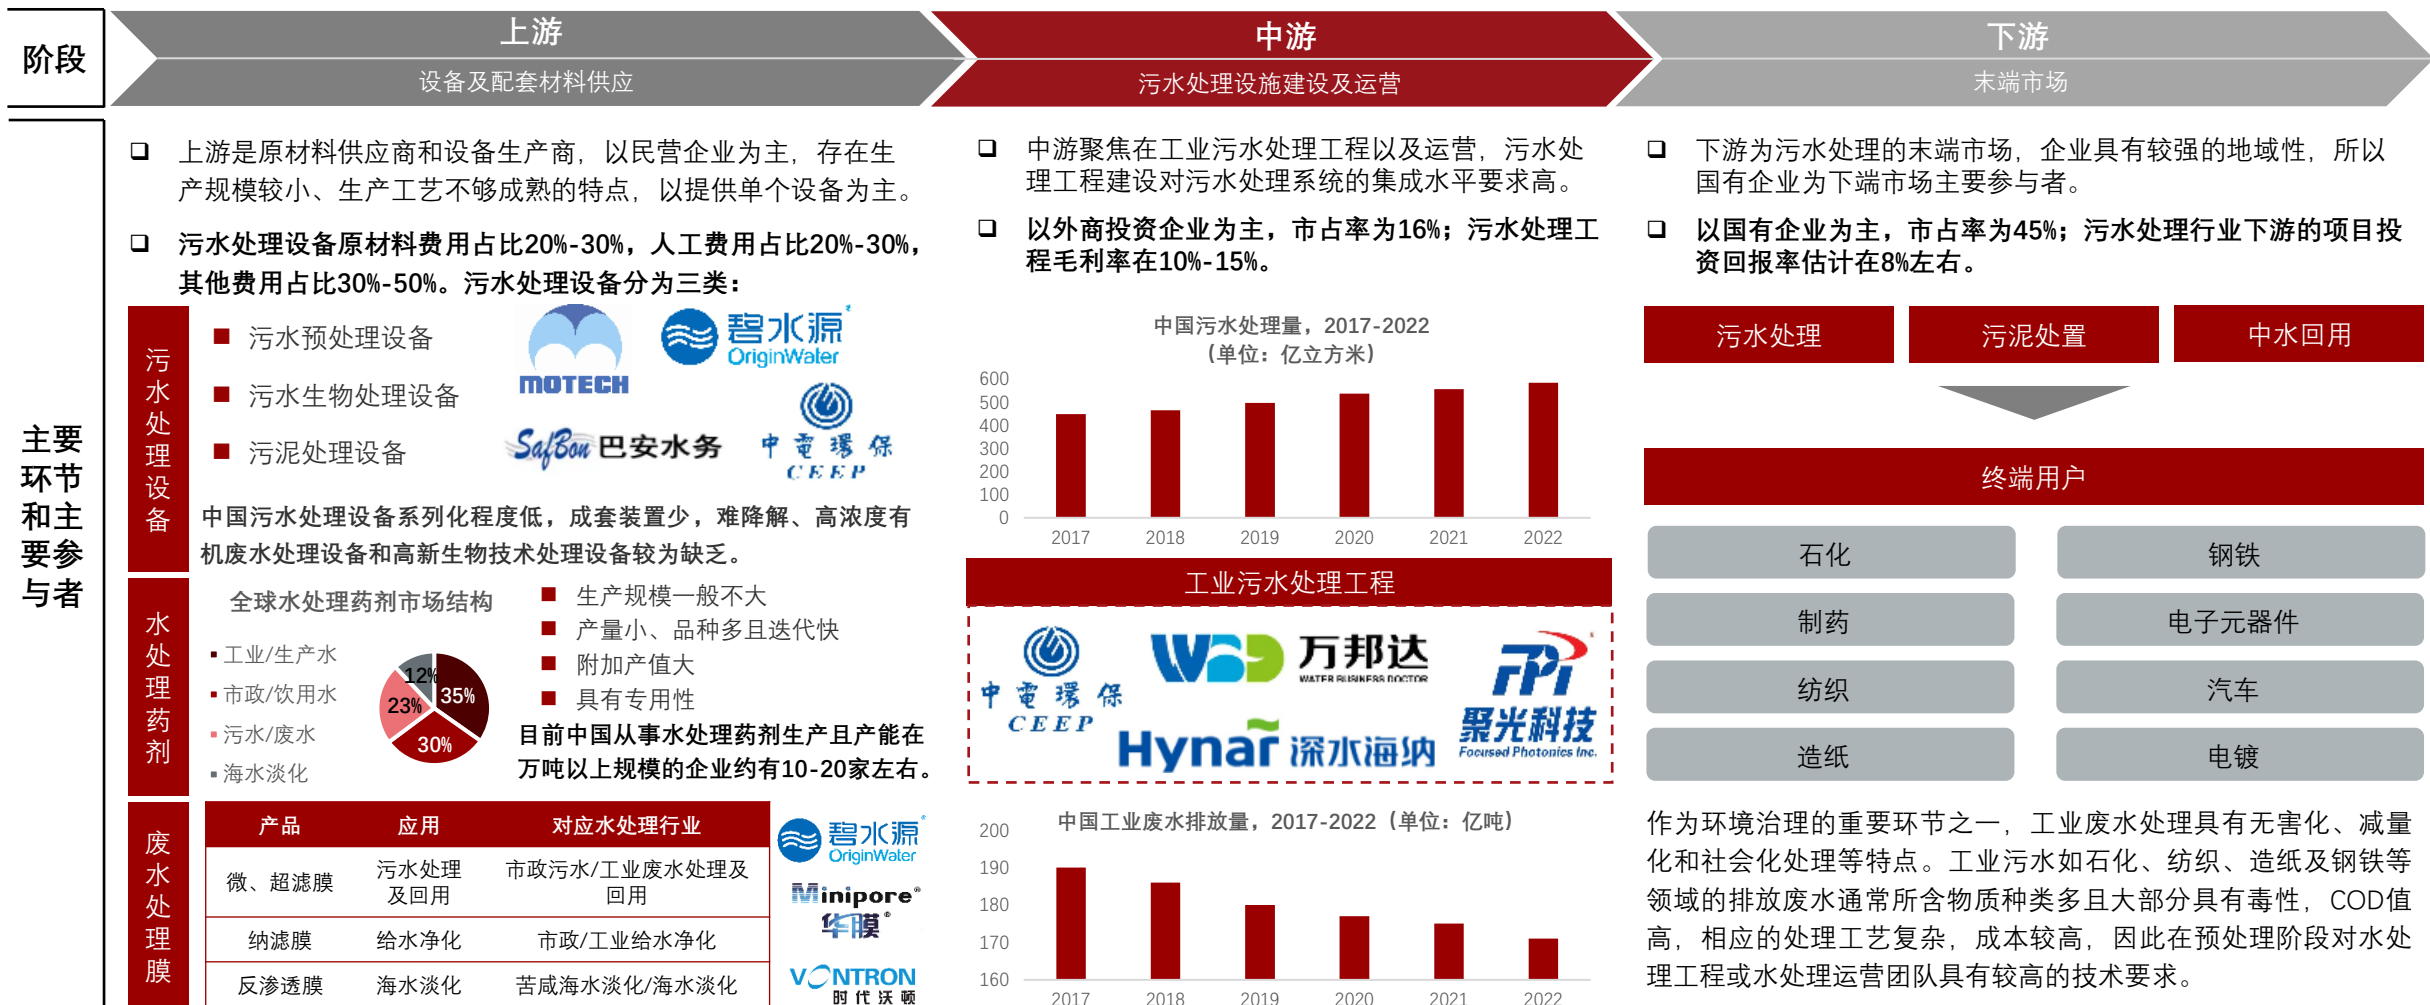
阶段

上游
设备及配套材料供应

中游
污水处理设施建设及运营

下游
末端市场

主要环节和主要参与者

上游是原材料供应商和设备生产商，以民营企业为主，存在生产规模较小、生产工艺不够成熟的特点，以提供单个设备为主。

污水处理设备原材料费用占比20%-30%，人工费用占比20%-30%，其他费用占比30%-50%。污水处理设备分为三类：

污水处理设备

污水预处理设备
污水生物处理设备
污泥处理设备

MOTECH
碧水源 OriginWater
SafBon 巴安水务
中電環保 CEEP

中国污水处理设备系列化程度低，成套装置少，难降解、高浓度有机废水处理设备和高新生物技术处理设备较为缺乏。

水处理药剂

全球水处理药剂市场结构
工业/生产水
市政/饮用水
污水/废水
海水淡化
12%
35%
23%
30%

生产规模一般不大
产量小、品种多且迭代快
附加产值大
具有专用性

目前中国从事水处理药剂生产且产能在万吨以上规模的企业约有10-20家左右。

废水处理膜

| 产品 | 应用 | 对应水处理行业 |
|---|---|---|
| 微、超滤膜 | 污水处理及回用 | 市政污水/工业废水处理及回用 |
| 纳滤膜 | 给水净化 | 市政/工业给水净化 |
| 反渗透膜 | 海水淡化 | 苦咸海水淡化/海水淡化 |

碧水源 OriginWater
Minipore 华膜
VONTRON 时代沃顿

中游聚焦在工业污水处理工程以及运营，污水处理工程建设对污水处理系统的集成水平要求高。

以外商投资企业为主，市占率为16%；污水处理工程毛利率在10%-15%。

中国污水处理量，2017-2022
（单位：亿立方米）
600
500
400
300
200
100
0
2017 2018 2019 2020 2021 2022

工业污水处理工程

中電環保 CEEP
WBD 万邦达 WATER BUSINESS DOCTOR
FPI 聚光科技 Focused Photonics Inc.
Hynar 深水海纳

中国工业废水排放量，2017-2022（单位：亿吨）
200
190
180
170
160
2017 2018 2019 2020 2021 2022

下游为污水处理的末端市场，企业具有较强的地域性，所以国有企业为下端市场主要参与者。

以国有企业为主，市占率为45%；污水处理行业下游的项目投资回报率估计在8%左右。

污水处理
污泥处置
中水回用

终端用户

石化
钢铁
制药
电子元器件
纺织
汽车
造纸
电镀

作为环境治理的重要环节之一，工业废水处理具有无害化、减量化和社会化处理等特点。工业污水如石化、纺织、造纸及钢铁等领域的排放废水通常所含物质种类多且大部分具有毒性，COD值高，相应的处理工艺复杂，成本较高，因此在预处理阶段对水处理工程或水处理运营团队具有较高的技术要求。